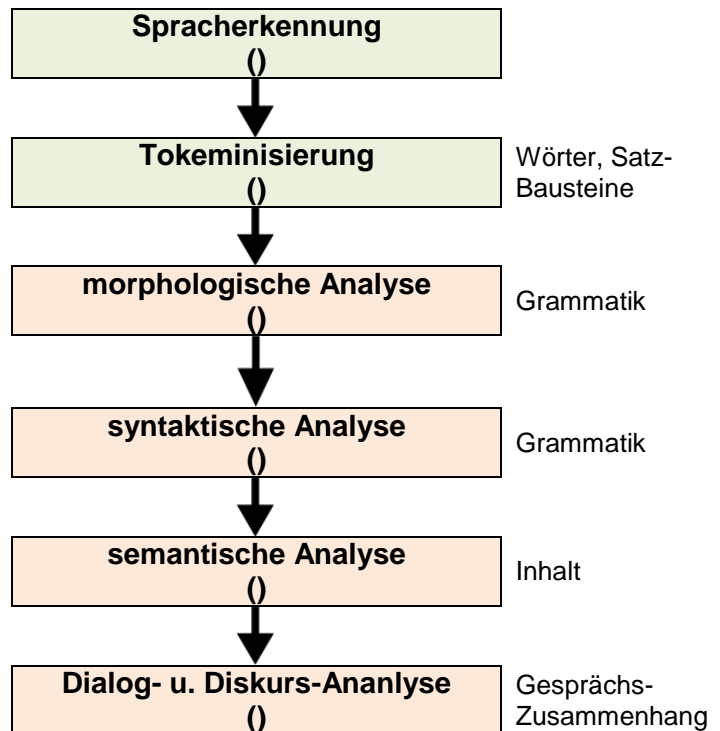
Spracherkennung
()

Tokeminisierung
()

Wörter, Satz-Bausteine

morphologische Analyse
()

Grammatik

syntaktische Analyse
()

Grammatik

semantische Analyse
()

Inhalt

Dialog- u. Diskurs-Ananlyse
()

Gesprächs-Zusammenhang